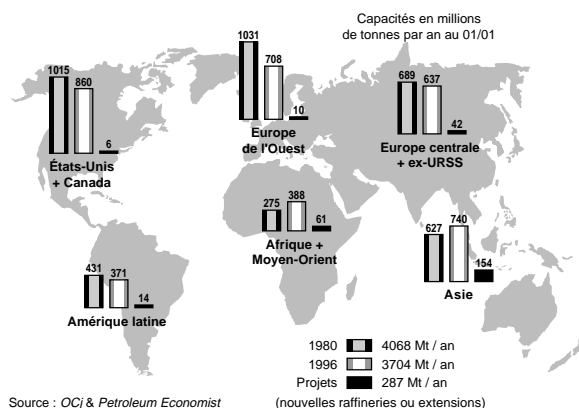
Capacités en millions de tonnes par an au 01/01

1015
860
6
États-Unis + Canada

1031
708
10
Europe de l'Ouest

689
637
42
Europe centrale + ex-URSS

275
388
61
Afrique + Moyen-Orient

627
740
154
Asie

431
371
14
Amérique latine

1980 4068 Mt / an
1996 3704 Mt / an
Projets 287 Mt / an
(nouvelles raffineries ou extensions)

Source : OCj & Petroleum Economist